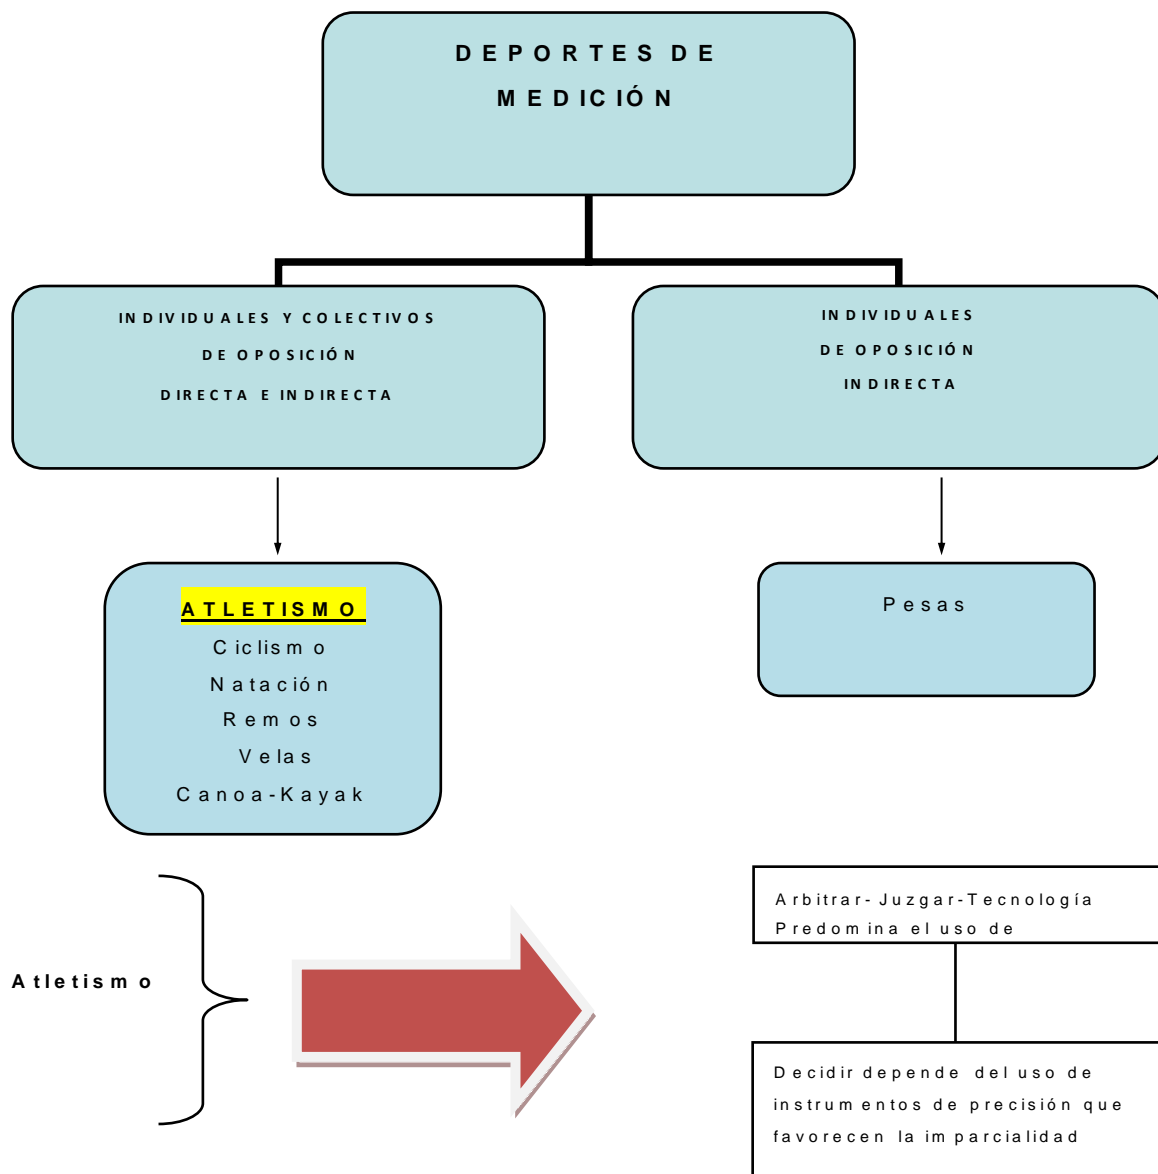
DEPORTES DE MEDICIÓN

INDIVIDUALES Y COLECTIVOS DE OPOSICIÓN DIRECTA E INDIRECTA

INDIVIDUALES DE OPOSICIÓN INDIRECTA

ATLETISMO
Ciclismo
Natación
Remos
Velas
Canoa-Kayak

Pesas

Atletismo

Arbitrar- Juzgar-Tecnología
Predomina el uso de

Decidir depende del uso de instrumentos de precisión que favorecen la imparcialidad